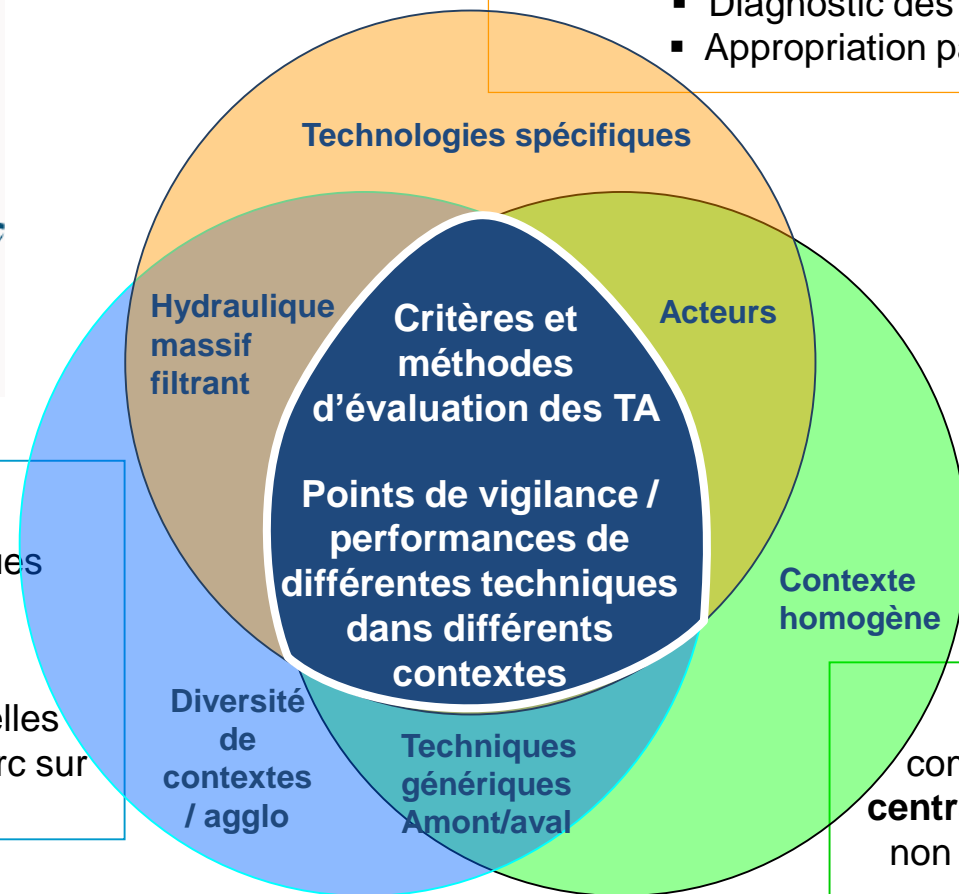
▪ Diagnostic des
▪ Appropriation pa

Technologies spécifiques

Hydraulique massif filtrant

Critères et méthodes d'évaluation des TA

Points de vigilance / performances de différentes techniques dans différents contextes

Acteurs

Contexte homogène

Diversité de contextes / agglo

Techniques génériques Amont/aval

es

elles
rc sur

con
centr
non